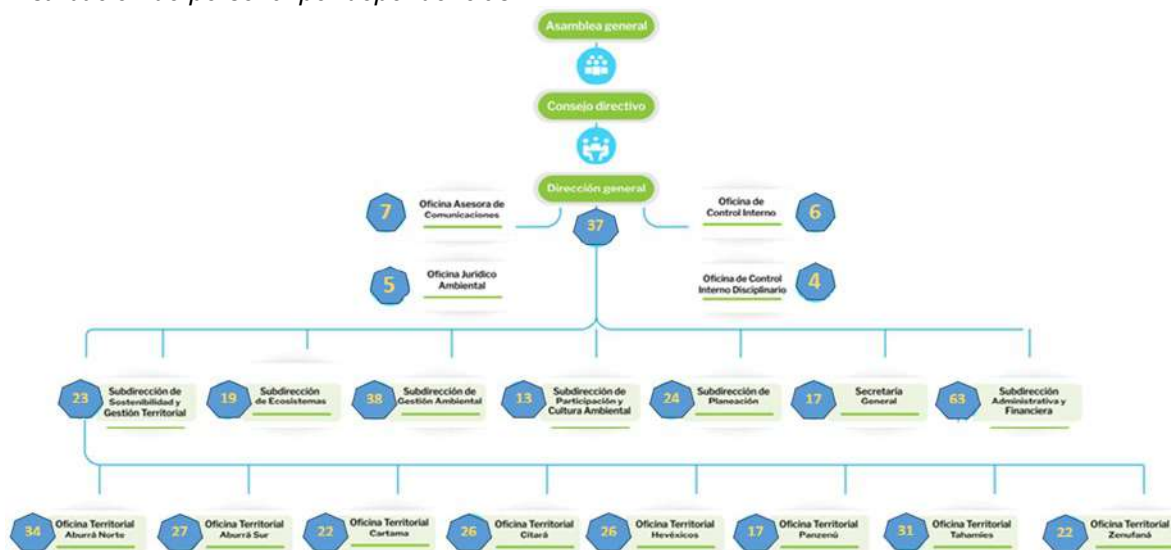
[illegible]

Asamblea general

Consejo directivo

Dirección general

37

7 Oficina Asesora de Comunicaciones

6 Oficina de Control Interno

5 Oficina Jurídico Ambiental

4 Oficina de Control Interno Disciplinario

23 Subdirección de Sostenibilidad y Gestión Territorial

19 Subdirección de Ecosistemas

38 Subdirección de Gestión Ambiental

13 Subdirección de Participación y Cultura Ambiental

24 Subdirección de Planeación

17 Secretaría General

63 Subdirección Administrativa y Financiera

34 Oficina Territorial Aburrá Norte

27 Oficina Territorial Aburrá Sur

22 Oficina Territorial Cartama

26 Oficina Territorial Citará

26 Oficina Territorial Hevéxicos

17 Oficina Territorial Panzenú

31 Oficina Territorial Tahamíes

22 Oficina Territorial Zenufaná